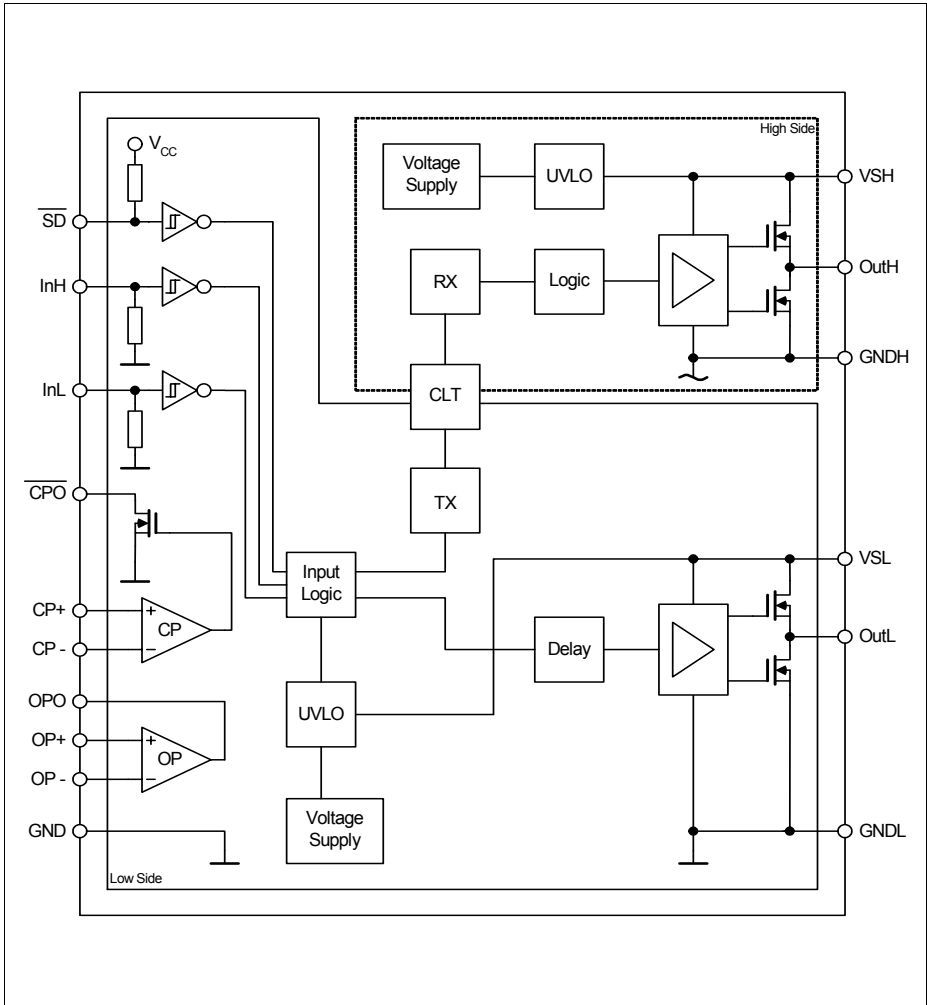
$V_{CC}$
High Side
Voltage Supply
UVLO
VSH
$\overline{SD}$
InH
RX
Logic
OutH
GNDH
InL
CLT
$\overline{CPO}$
TX
VSL
Input Logic
CP+
CP
CP -
Delay
OutL
OPO
UVLO
OP+
OP
OP -
GND
Voltage Supply
GNDL
Low Side